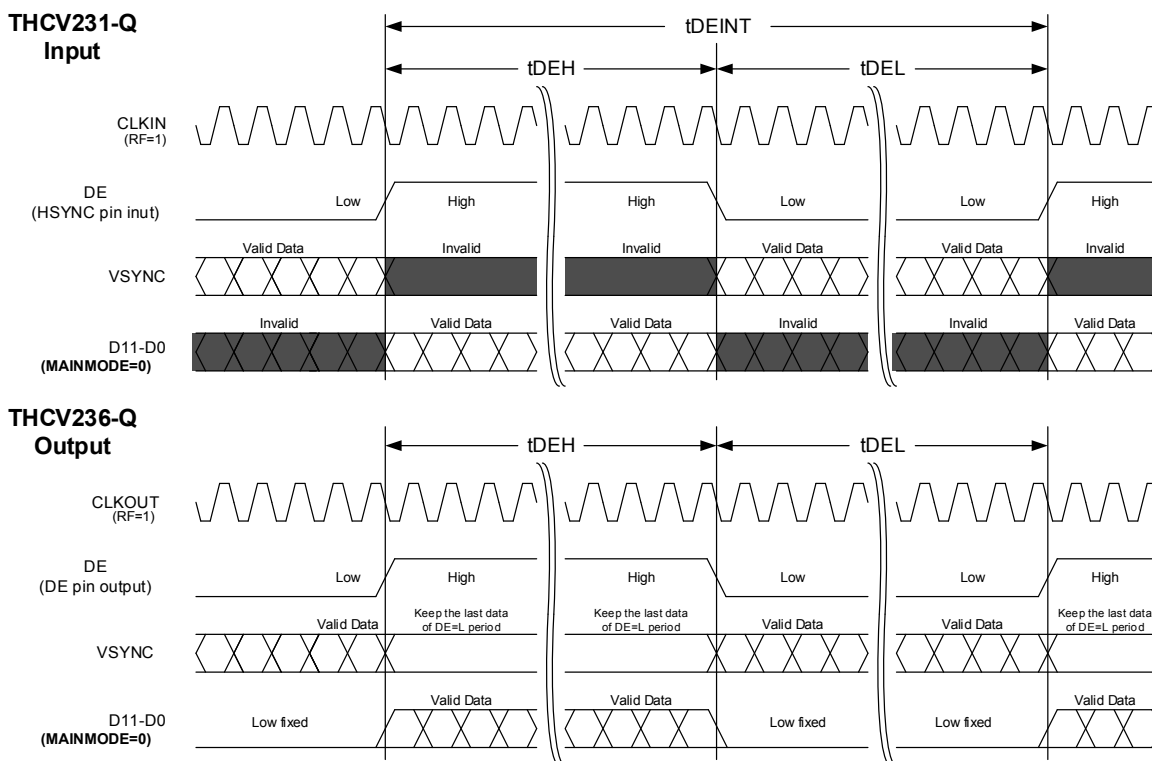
THCV231-Q
Input

tDEINT

tDEH

tDEL

CLKIN
(RF=1)

DE
(HSYNC pin inut)

Low

High

High

Low

Low

High

Valid Data

Invalid

Invalid

Valid Data

Valid Data

Invalid

VSYNC

Invalid

Valid Data

Valid Data

Invalid

Invalid

Valid Data

D11-D0
(MAINMODE=0)

THCV236-Q
Output

tDEH

tDEL

CLKOUT
(RF=1)

DE
(DE pin output)

Low

High

High

Low

Low

High

Valid Data

Keep the last data of DE=L period

Keep the last data of DE=L period

Valid Data

Valid Data

Keep the last data of DE=L period

VSYNC

Valid Data

Valid Data

Valid Data

D11-D0
(MAINMODE=0)

Low fixed

Low fixed

Low fixed